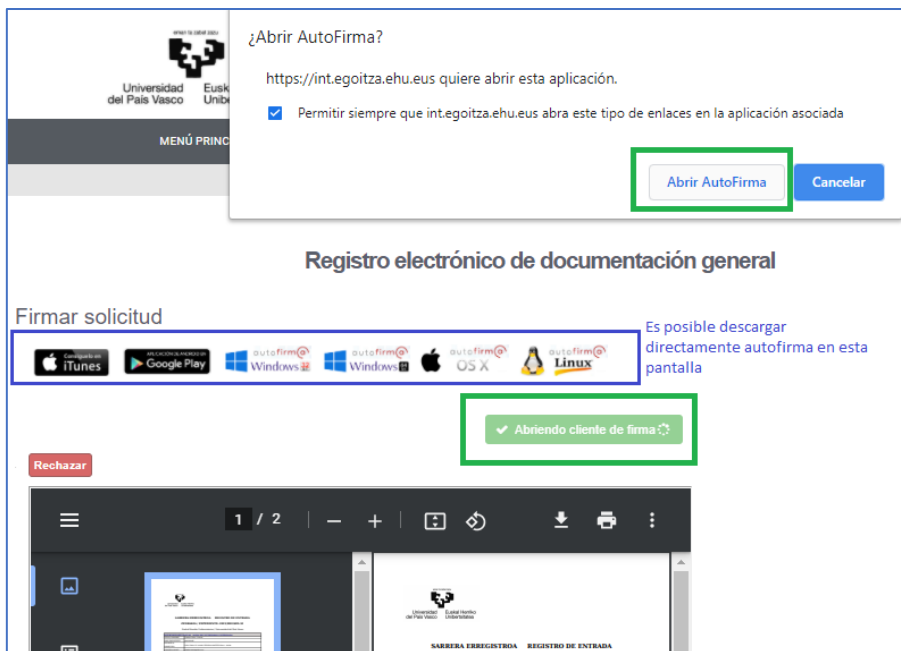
eman ta zabal zazu

Universidad del País Vasco
Eusk
Unibe

MENÚ PRINC

¿Abrir AutoFirma?

https://int.egoitza.ehu.eus quiere abrir esta aplicación.

Permitir siempre que int.egoitza.ehu.eus abra este tipo de enlaces en la aplicación asociada

Abrir AutoFirma
Cancelar

Registro electrónico de documentación general

Firmar solicitud

Consíguelo en iTunes
APLICACIÓN DE ANDROID EN Google Play
autofirma Windows
autofirma Windows
autofirma OS X
autofirma Linux

Es posible descargar directamente autofirma en esta pantalla

Abriendo cliente de firma

Rechazar

1 / 2

Universidad del País Vasco
Euskal Herriko Unibertsitatea

SARRERA ERREGISTROA REGISTRO DE ENTRADA